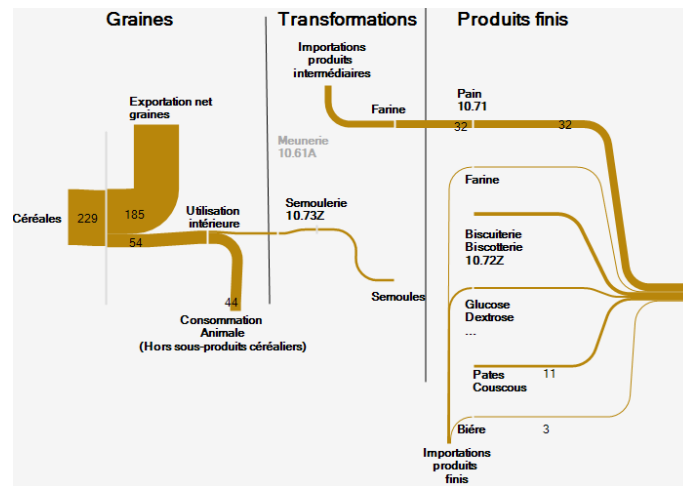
Graines

Transformations

Produits finis

Importations produits intermédiaires

Exportation net graines

Farine

Pain 10.71

32

32

Meunerie 10.61A

Céréales

229

185

54

Utilisation intérieure

Semoulerie 10.73Z

Farine

Biscuiterie Biscotterie 10.72Z

Semoules

44

Consommation Animale (Hors sous-produits céréaliers)

Glucose Dextrose ...

Pates Couscous

11

Biére

3

Importations produits finis